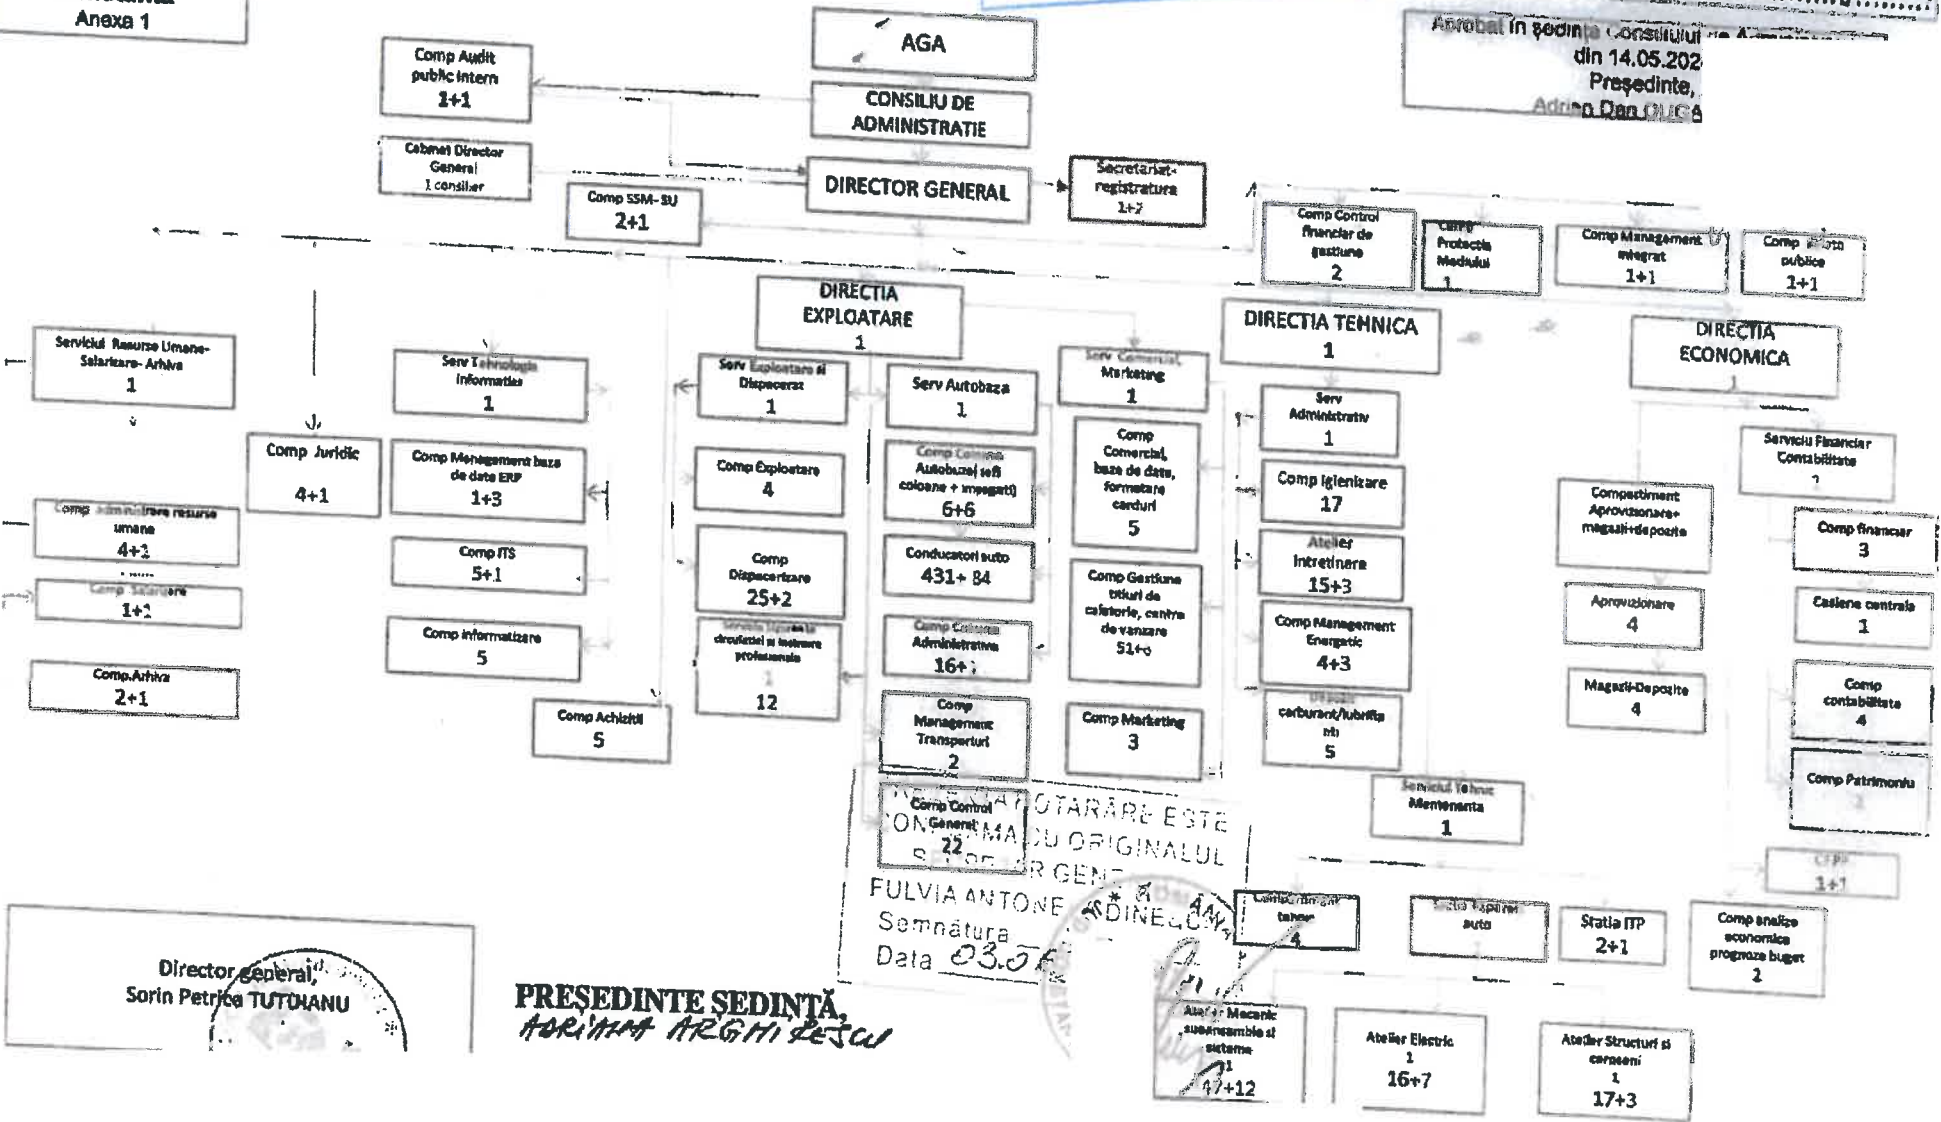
Anexa 1

Aprobat în ședința Consiliului de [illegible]
din 14.05.202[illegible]
Președinte,
Adrian Dan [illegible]

AGA

CONSILIU DE ADMINISTRATIE

DIRECTOR GENERAL

Comp Audit public intern
1+1

Cabinet Director General
1 consilier

Comp SSM- SU
2+1

Secretariat-registratura
1+2

Comp Control financiar de gestiune
2

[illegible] Protectia Mediului
1

Comp Management integrat
1+1

Comp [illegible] publice
1+1

DIRECTIA EXPLOATARE
1

DIRECTIA TEHNICA
1

DIRECTIA ECONOMICA
1

Serviciul Resurse Umane-Salarizare- Arhiva
1

Comp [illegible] resurse umane
4+1

Comp Salarizare
1+1

Comp.Arhiva
2+1

Comp Juridic
4+1

Serv Tehnologia Informatiei
1

Comp Management baza de date ERP
1+3

Comp ITS
5+1

Comp informatizare
5

Comp Achizitii
5

Serv Exploatare si Dispecerat
1

Comp Exploatare
4

Comp Dispecerizare
25+2

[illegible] profesionala
12

Serv Autobaza
1

Comp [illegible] Autobaze (sefi coloane + impegati)
6+6

Conducatori auto
431+ 84

Comp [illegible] Administrativa
16+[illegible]

Comp Management Transporturi
2

Comp Control General
22

Serv Comercial, Marketing
1

Comp Comercial, baze de date, formatare carduri
5

Comp Gestiune titluri de calatorie, centre de vanzare
51+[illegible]

Comp Marketing
3

Serv Administrativ
1

Comp Igienizare
17

Atelier Intretinere
15+3

Comp Management Energetic
4+3

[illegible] carburant/lubrifianti
5

Serviciul Tehnic Mentenanta
1

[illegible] tehnic
4

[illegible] auto

Statia ITP
2+1

Atelier Mecanic subansamble si sisteme
1
47+12

Atelier Electric
1
16+7

Atelier Structuri si caroserii
1
17+3

Serviciul Financiar Contabilitate
1

Compartiment Aprovizionare+ magazii+depozite

Aprovizionare
4

Magazii-Depozite
4

Comp financiar
3

Casiere centrala
1

Comp contabilitate
4

Comp Patrimoniu
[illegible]

CFP
1+1

Comp analize economice prognoze buget
2

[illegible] HOTARARE ESTE CONFORMA CU ORIGINALUL
S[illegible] GENE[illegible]
FULVIA ANTONE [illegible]DINE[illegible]
Semnatura
Data 03.0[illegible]

Director general,
Sorin Petrica TUTUIANU

PREȘEDINTE ȘEDINȚĂ,
ADRIANA ARGHIRESCU